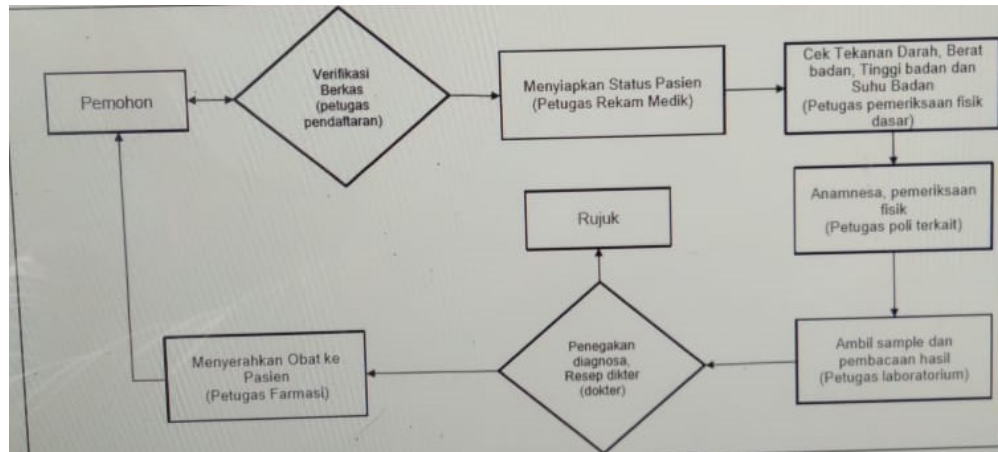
Pemohon

Verifikasi Berkas (petugas pendaftaran)

Menyiapkan Status Pasien (Petugas Rekam Medik)

Cek Tekanan Darah, Berat badan, Tinggi badan dan Suhu Badan (Petugas pemeriksaan fisik dasar)

Anamnesa, pemeriksaan fisik (Petugas poli terkait)

Rujuk

Ambil sample dan pembacaan hasil (Petugas laboratorium)

Penegakan diagnosa, Resep dikter (dokter)

Menyerahkan Obat ke Pasien (Petugas Farmasi)